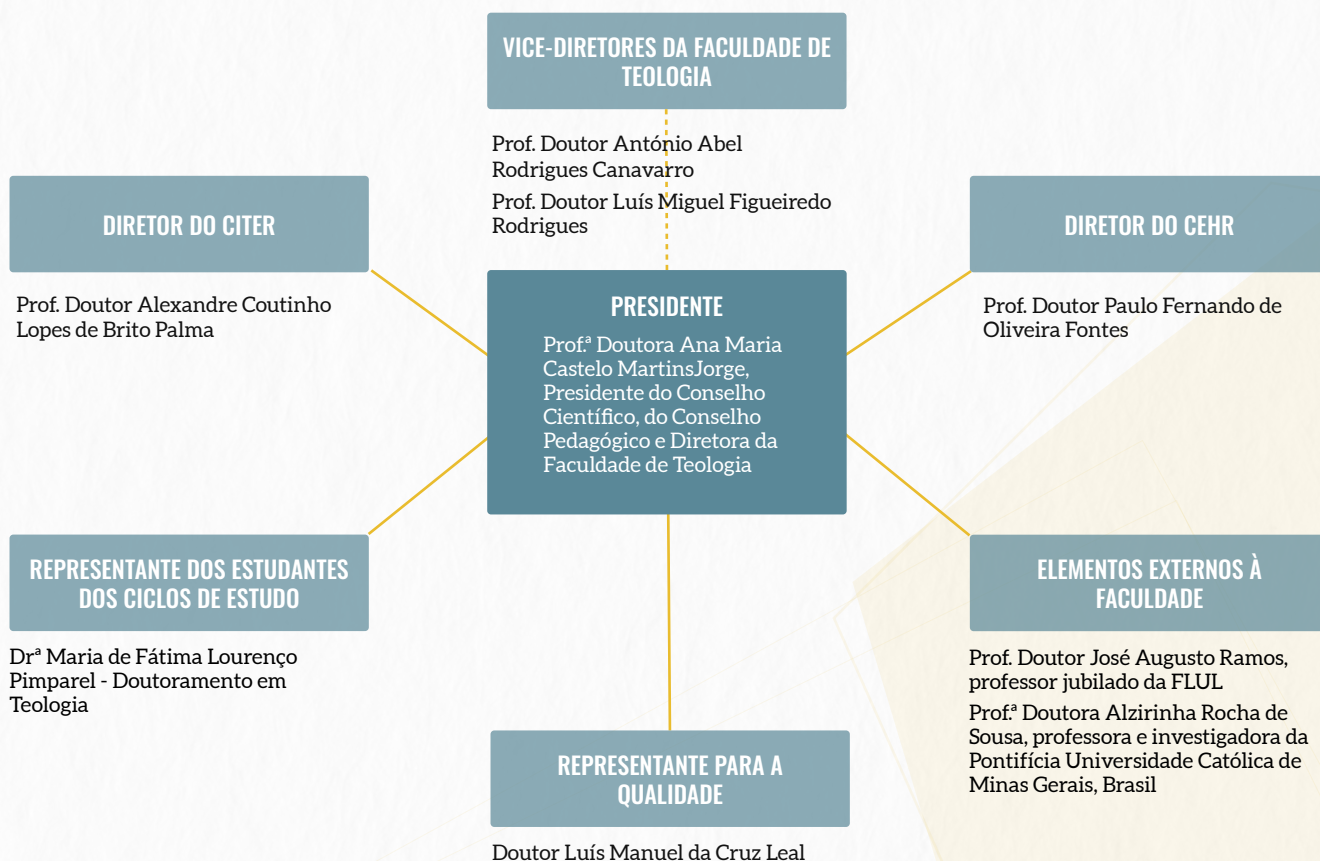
VICE-DIRETORES DA FACULDADE DE TEOLOGIA

Prof. Doutor António Abel Rodrigues Canavarro

Prof. Doutor Luís Miguel Figueiredo Rodrigues

DIRETOR DO CITER

Prof. Doutor Alexandre Coutinho Lopes de Brito Palma

PRESIDENTE

Prof.ª Doutora Ana Maria Castelo MartinsJorge, Presidente do Conselho Científico, do Conselho Pedagógico e Diretora da Faculdade de Teologia

DIRETOR DO CEHR

Prof. Doutor Paulo Fernando de Oliveira Fontes

REPRESENTANTE DOS ESTUDANTES DOS CICLOS DE ESTUDO

Drª Maria de Fátima Lourenço Pimparel - Doutoramento em Teologia

ELEMENTOS EXTERNOS À FACULDADE

Prof. Doutor José Augusto Ramos, professor jubilado da FLUL

Prof.ª Doutora Alzirinha Rocha de Sousa, professora e investigadora da Pontifícia Universidade Católica de Minas Gerais, Brasil

REPRESENTANTE PARA A QUALIDADE

Doutor Luís Manuel da Cruz Leal